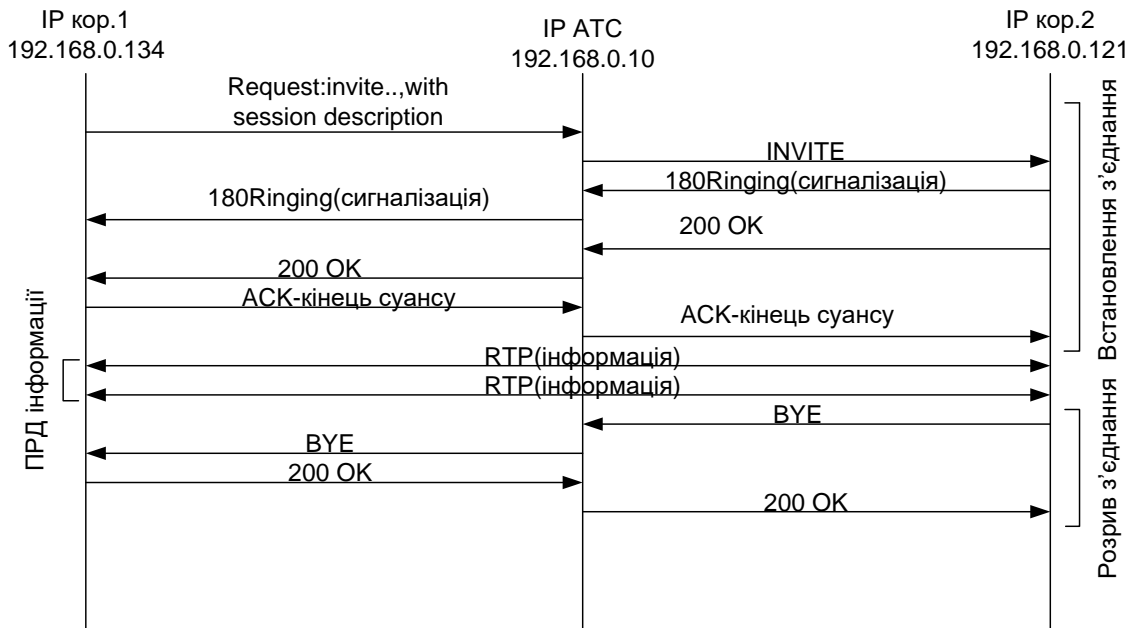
IP кор.1
192.168.0.134

IP ATC
192.168.0.10

IP кор.2
192.168.0.121

Request:invite..,with session description

INVITE

180Ringing(сигналізація)

180Ringing(сигналізація)

200 OK

200 OK

ACK-кінець суансу

ACK-кінець суансу

RTP(інформація)

RTP(інформація)

BYE

BYE

200 OK

200 OK

Встановлення з’єднання

Розрив з’єднання

ПРД інформації